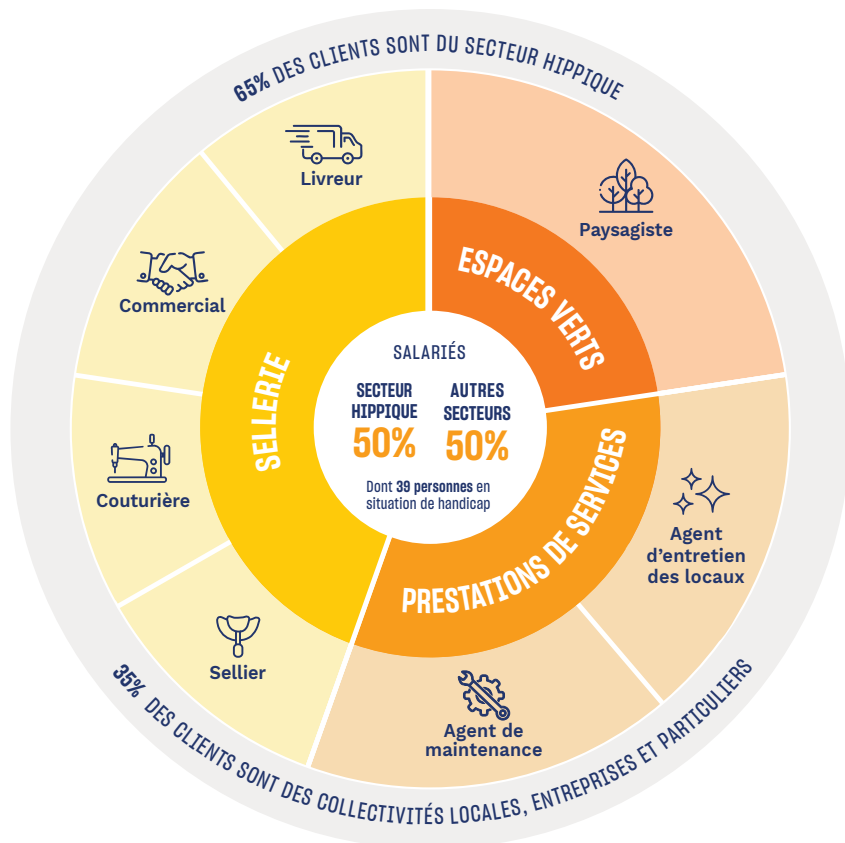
65% DES CLIENTS SONT DU SECTEUR HIPPIQUE

Livreur

Commercial

Couturière

Sellier

SELLERIE

ESPACES VERTS

Paysagiste

SALARIÉS

SECTEUR HIPPIQUE
50%

AUTRES SECTEURS
50%

Dont 39 personnes en situation de handicap

PRESTATIONS DE SERVICES

Agent d'entretien des locaux

Agent de maintenance

35% DES CLIENTS SONT DES COLLECTIVITÉS LOCALES, ENTREPRISES ET PARTICULIERS